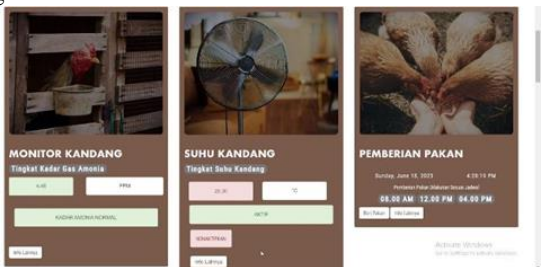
MONITOR KANDANG
Tingkat Kadar Gas Amonia
4.48
PPM
KADAR AMONIA NORMAL
Info Lainnya

SUHU KANDANG
Tingkat Suhu Kandang
25.30
°C
AKTIF
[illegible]
Info Lainnya

PEMBERIAN PAKAN
Sunday, June 18, 2023
4:29:15 PM
Pemberian Pakan Dilakukan Sesuai Jadwal
06.00 AM 12.00 PM 04.00 PM
Beri Pakan
Info Lainnya

Activate Windows
Go to Settings to activate Windows.